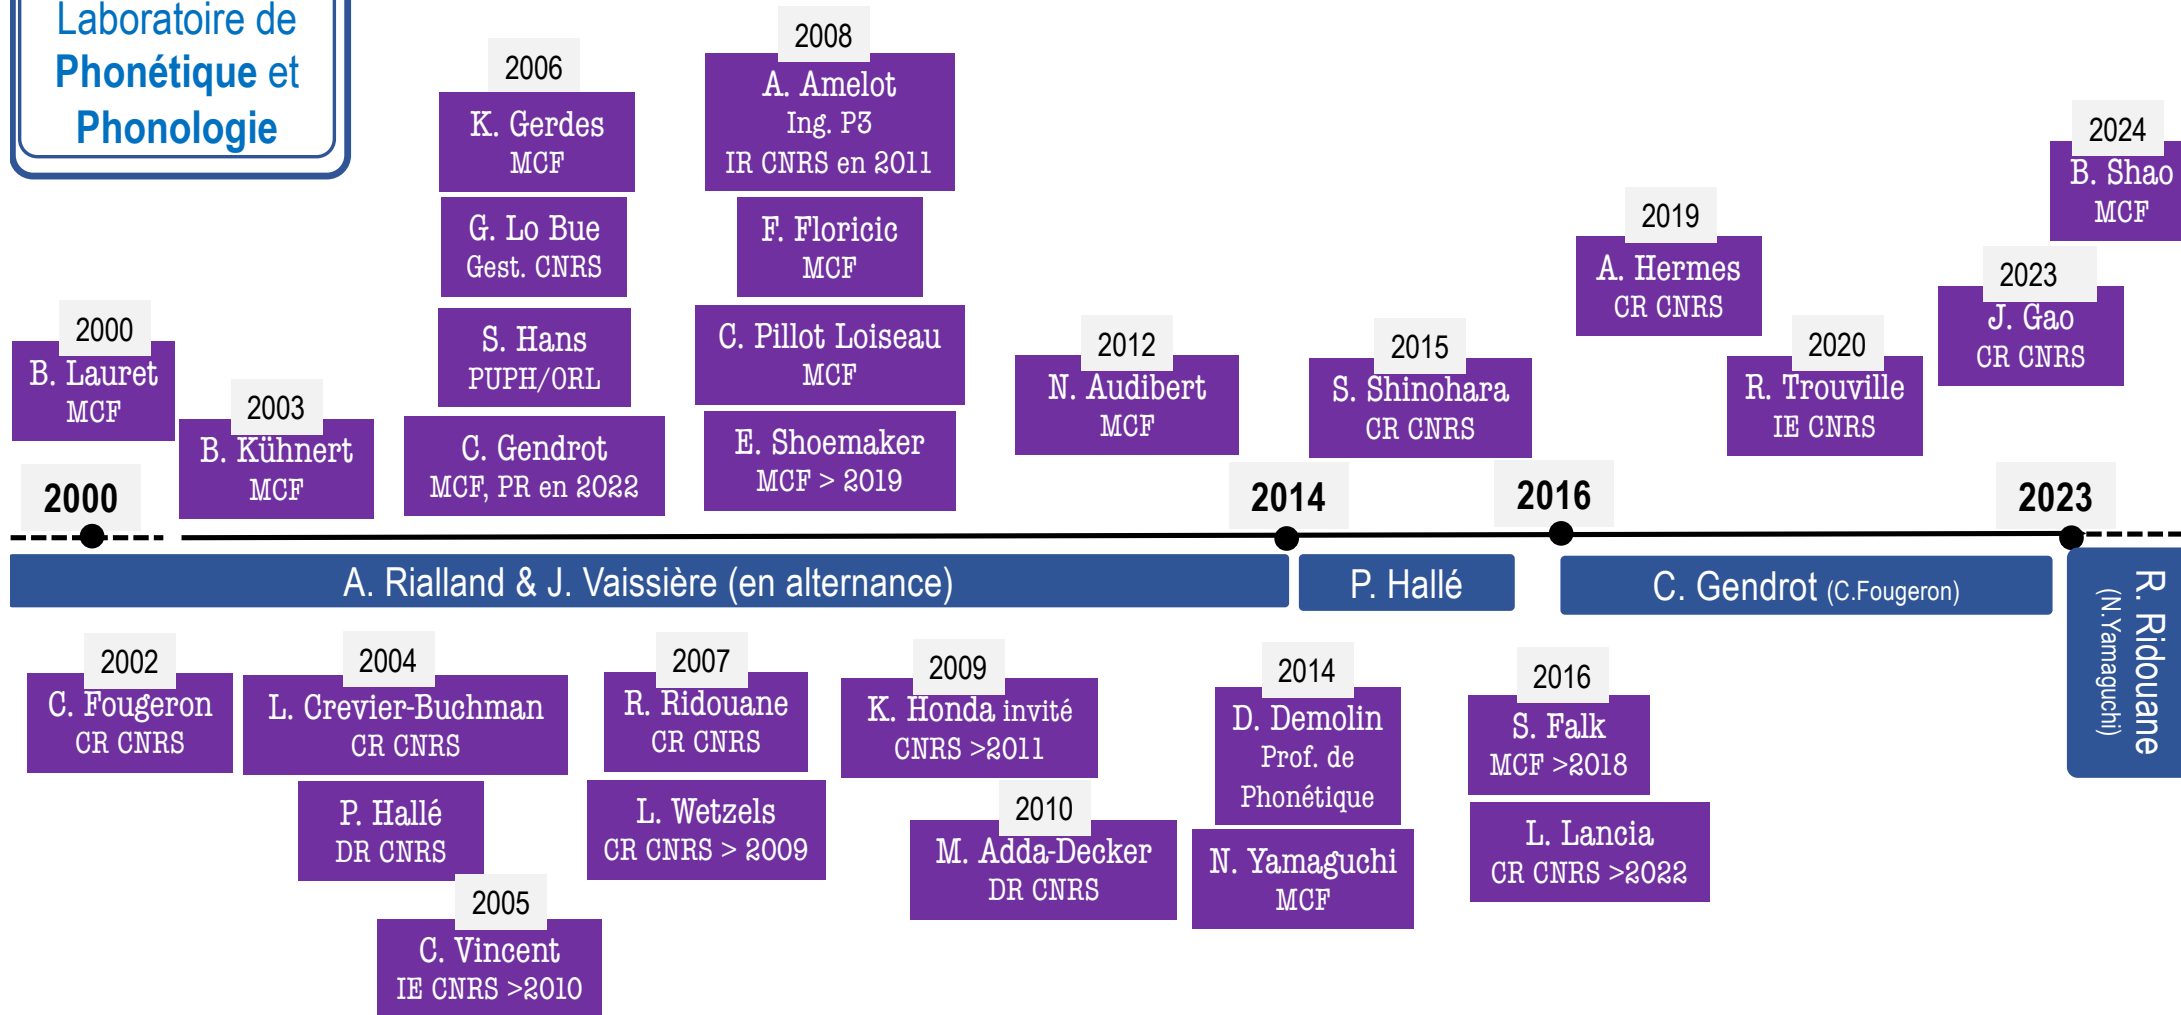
Laboratoire de Phonétique et Phonologie

2000
B. Lauret
MCF

2003
B. Kühnert
MCF

2006
K. Gerdes
MCF

G. Lo Bue
Gest. CNRS

S. Hans
PUPH/ORL

C. Gendrot
MCF, PR en 2022

2008
A. Amelot
Ing. P3
IR CNRS en 2011

F. Floricic
MCF

C. Pillot Loiseau
MCF

E. Shoemaker
MCF > 2019

2012
N. Audibert
MCF

2015
S. Shinohara
CR CNRS

2019
A. Hermes
CR CNRS

2020
R. Trouville
IE CNRS

2023
J. Gao
CR CNRS

2024
B. Shao
MCF

2000

2014

2016

2023

A. Rialland & J. Vaissière (en alternance)

P. Hallé

C. Gendrot (C.Fougeron)

R. Ridouane (N.Yamaguchi)

2002
C. Fougeron
CR CNRS

2004
L. Crevier-Buchman
CR CNRS

P. Hallé
DR CNRS

2005
C. Vincent
IE CNRS >2010

2007
R. Ridouane
CR CNRS

L. Wetzels
CR CNRS > 2009

2009
K. Honda invité
CNRS >2011

2010
M. Adda-Decker
DR CNRS

2014
D. Demolin
Prof. de Phonétique

N. Yamaguchi
MCF

2016
S. Falk
MCF >2018

L. Lancia
CR CNRS >2022